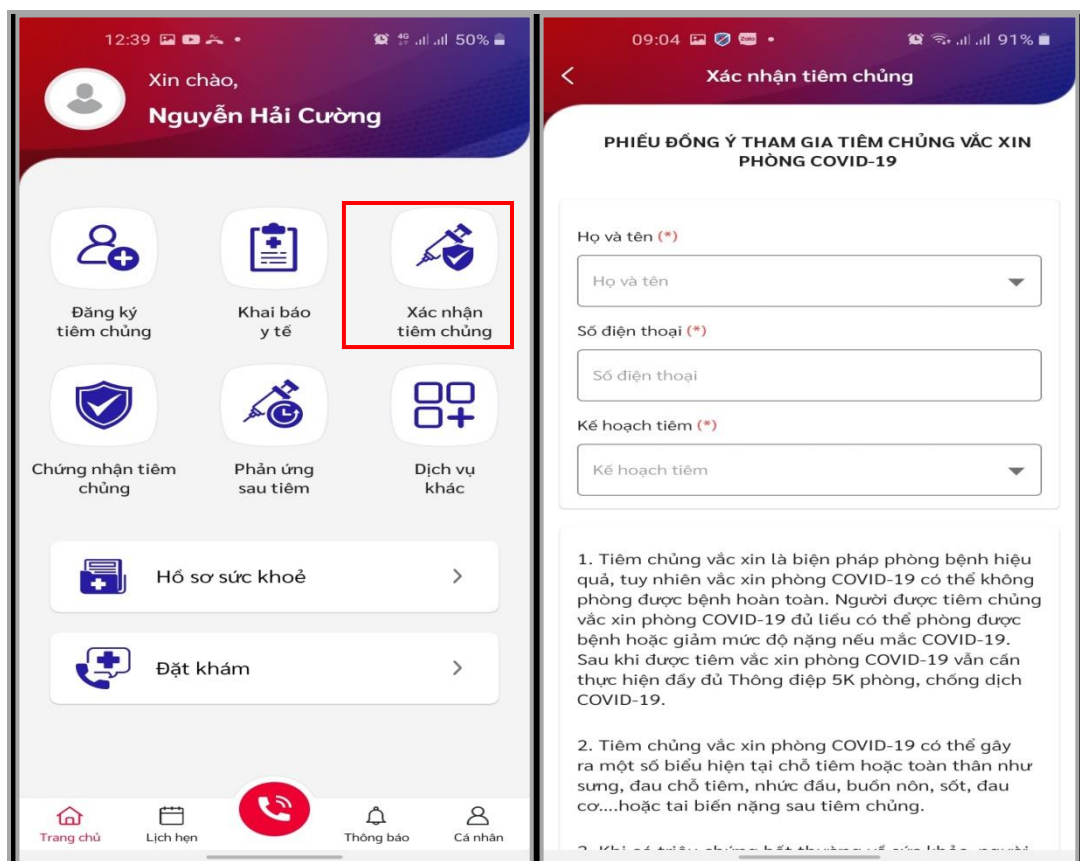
12:39 50%

Xin chào,
Nguyễn Hải Cường

Đăng ký tiêm chủng

Khai báo y tế

Xác nhận tiêm chủng

Chứng nhận tiêm chủng

Phản ứng sau tiêm

Dịch vụ khác

Hồ sơ sức khoẻ

Đặt khám

Trang chủ
Lịch hẹn
Thông báo
Cá nhân

09:04 91%

Xác nhận tiêm chủng

PHIẾU ĐỒNG Ý THAM GIA TIÊM CHỦNG VẮC XIN PHÒNG COVID-19

Họ và tên (*)
Họ và tên

Số điện thoại (*)
Số điện thoại

Kế hoạch tiêm (*)
Kế hoạch tiêm

1. Tiêm chủng vắc xin là biện pháp phòng bệnh hiệu quả, tuy nhiên vắc xin phòng COVID-19 có thể không phòng được bệnh hoàn toàn. Người được tiêm chủng vắc xin phòng COVID-19 đủ liều có thể phòng được bệnh hoặc giảm mức độ nặng nếu mắc COVID-19. Sau khi được tiêm vắc xin phòng COVID-19 vẫn cần thực hiện đầy đủ Thông điệp 5K phòng, chống dịch COVID-19.

2. Tiêm chủng vắc xin phòng COVID-19 có thể gây ra một số biểu hiện tại chỗ tiêm hoặc toàn thân như sưng, đau chỗ tiêm, nhức đầu, buồn nôn, sốt, đau cơ....hoặc tai biến nặng sau tiêm chủng.

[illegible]